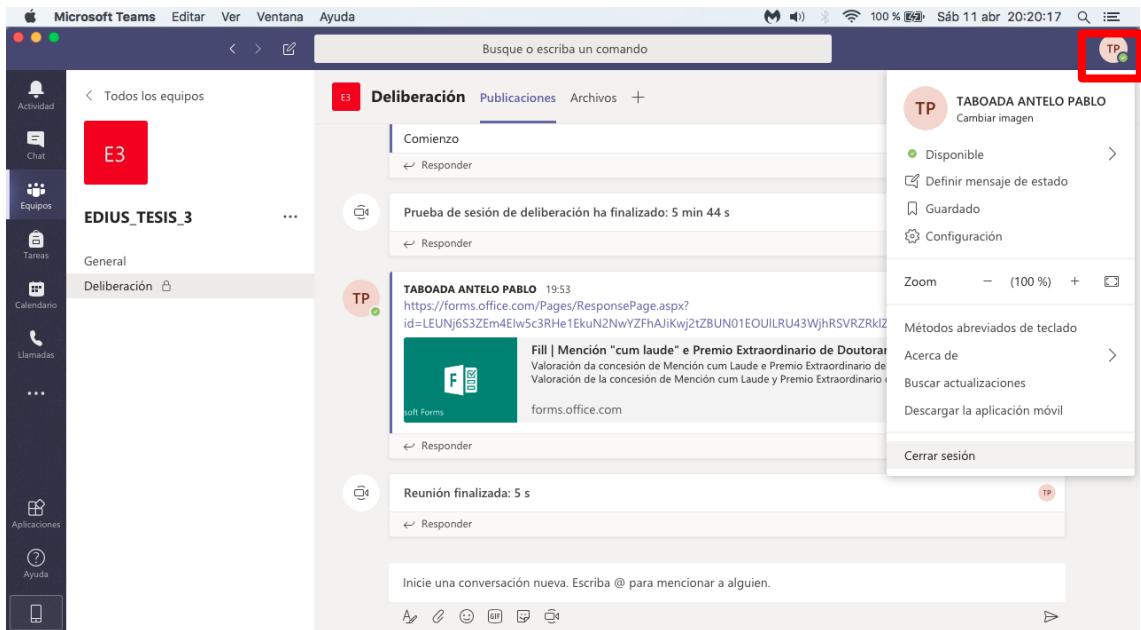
Microsoft Teams Editar Ver Ventana Ayuda
100 % Sáb 11 abr 20:20:17

Busque o escriba un comando

TP

Actividad
Chat
Equipos
Tareas
Calendario
Llamadas
...
Aplicaciones
Ayuda

< Todos los equipos

E3

EDIUS_TESIS_3 ...

General
Deliberación

E3 Deliberación Publicaciones Archivos +

Comienzo
Responder

Prueba de sesión de deliberación ha finalizado: 5 min 44 s
Responder

TP
TABOADA ANTELO PABLO 19:53
https://forms.office.com/Pages/ResponsePage.aspx?id=LEUNj6S3ZEm4Elw5c3RHe1EkuN2NwYZFhAJiKwj2tZBUN01EOUlLRU43WjhRSVRZRklZ

Fill | Mención "cum laude" e Premio Extraordinario de Doutorar
Valoración da concesión de Mención cum Laude e Premio Extraordinario de
Valoración de la concesión de Mención cum Laude y Premio Extraordinario
soft Forms
forms.office.com
Responder

Reunión finalizada: 5 s
TP
Responder

Inicie una conversación nueva. Escriba @ para mencionar a alguien.

TP
TABOADA ANTELO PABLO
Cambiar imagen

Disponible
Definir mensaje de estado
Guardado
Configuración

Zoom − (100 %) +

Métodos abreviados de teclado
Acerca de
Buscar actualizaciones
Descargar la aplicación móvil

Cerrar sesión